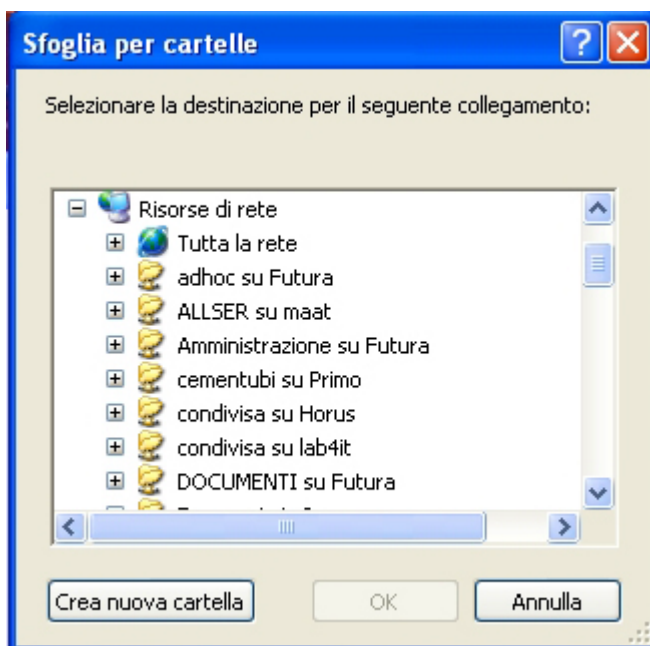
Sfoglia per cartelle

Selezionare la destinazione per il seguente collegamento:

Risorse di rete
Tutta la rete
adhoc su Futura
ALLSER su maat
Amministrazione su Futura
cementubi su Primo
condivisa su Horus
condivisa su lab4it
DOCUMENTI su Futura
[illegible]

Crea nuova cartella
OK
Annulla